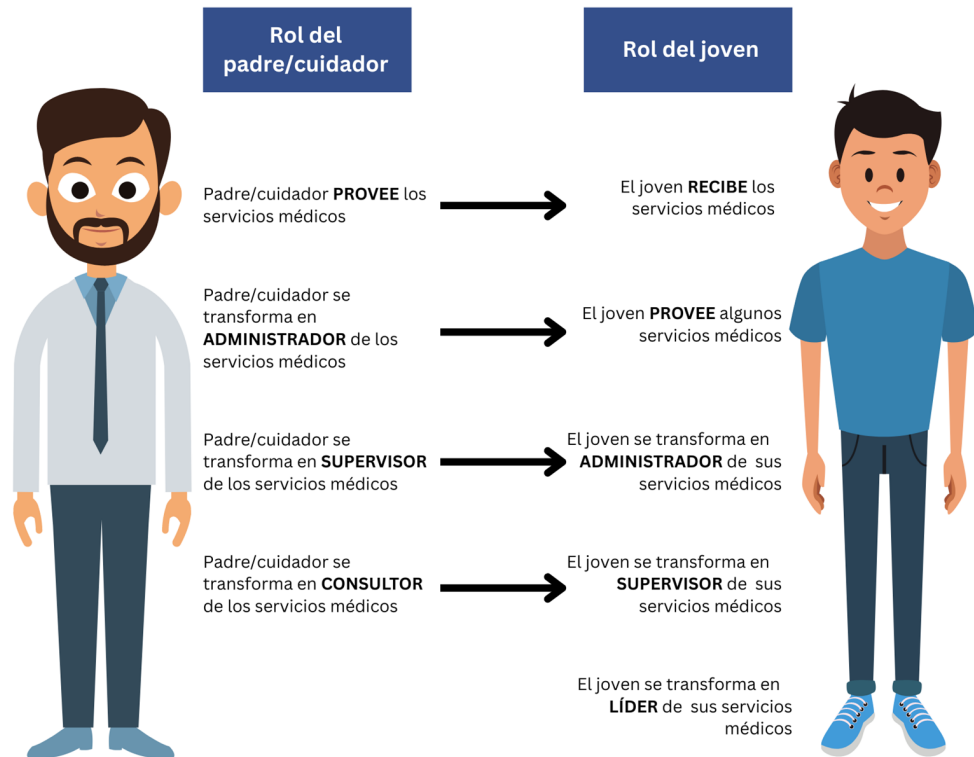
Rol del padre/cuidador

Rol del joven

Padre/cuidador PROVEE los servicios médicos

El joven RECIBE los servicios médicos

Padre/cuidador se transforma en ADMINISTRADOR de los servicios médicos

El joven PROVEE algunos servicios médicos

Padre/cuidador se transforma en SUPERVISOR de los servicios médicos

El joven se transforma en ADMINISTRADOR de sus servicios médicos

Padre/cuidador se transforma en CONSULTOR de los servicios médicos

El joven se transforma en SUPERVISOR de sus servicios médicos

El joven se transforma en LÍDER de sus servicios médicos